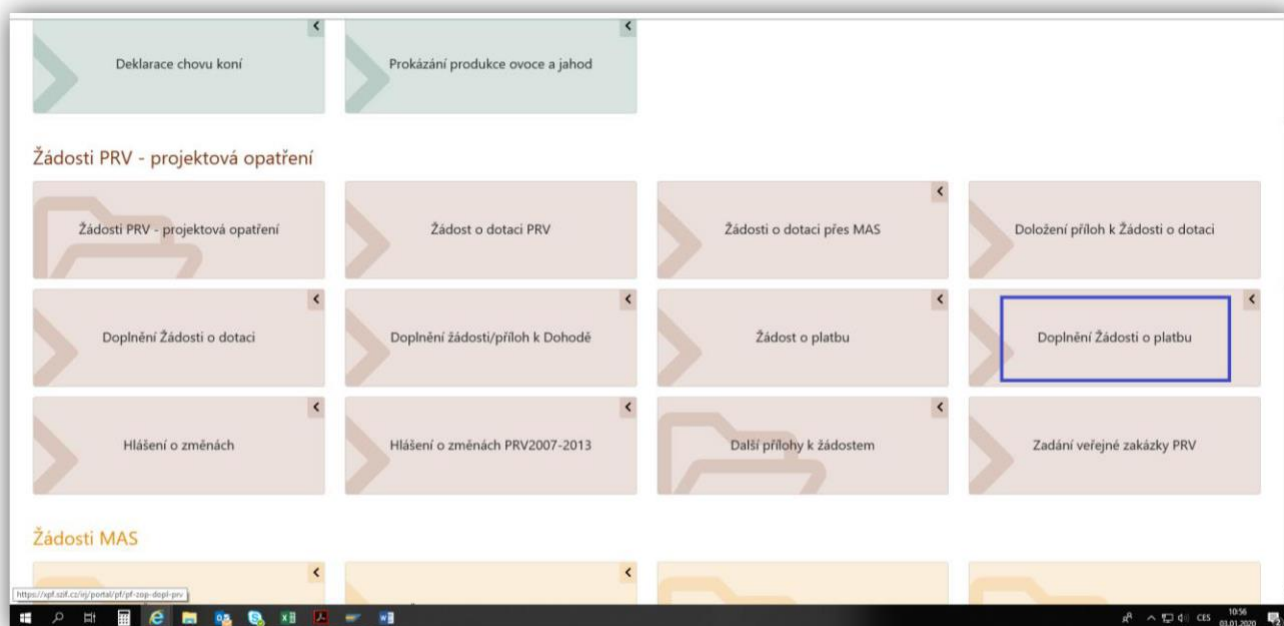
Deklarace chovu koní

Prokázání produkce ovoce a jahod

Žádosti PRV - projektová opatření

Žádosti PRV - projektová opatření

Žádost o dotaci PRV

Žádosti o dotaci přes MAS

Doložení příloh k Žádosti o dotaci

Doplnění Žádosti o dotaci

Doplnění žádosti/příloh k Dohodě

Žádost o platbu

Doplnění Žádosti o platbu

Hlášení o změnách

Hlášení o změnách PRV2007-2013

Další přílohy k žádostem

Zadání veřejné zakázky PRV

Žádosti MAS

https://xpf.szif.cz/ej/portal/pf/pf-zop-dopl-prv

CES 10:56 03.01.2020